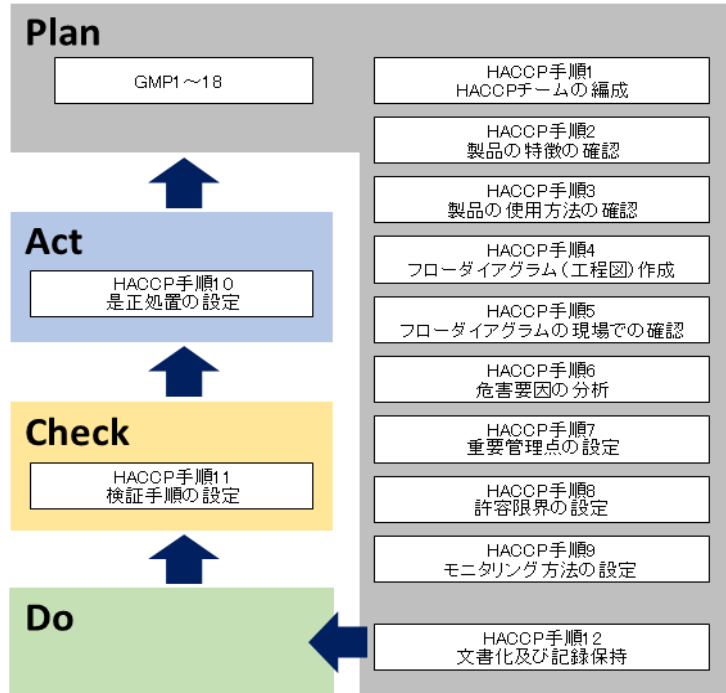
Plan

GMP1～18

Act

HACCP手順10
是正処置の設定

Check

HACCP手順11
検証手順の設定

Do

HACCP手順1
HACCPチームの編成

HACCP手順2
製品の特徴の確認

HACCP手順3
製品の使用方法の確認

HACCP手順4
フローダイアグラム（工程図）作成

HACCP手順5
フローダイアグラムの現場での確認

HACCP手順6
危害要因の分析

HACCP手順7
重要管理点の設定

HACCP手順8
許容限界の設定

HACCP手順9
モニタリング方法の設定

HACCP手順12
文書化及び記録保持